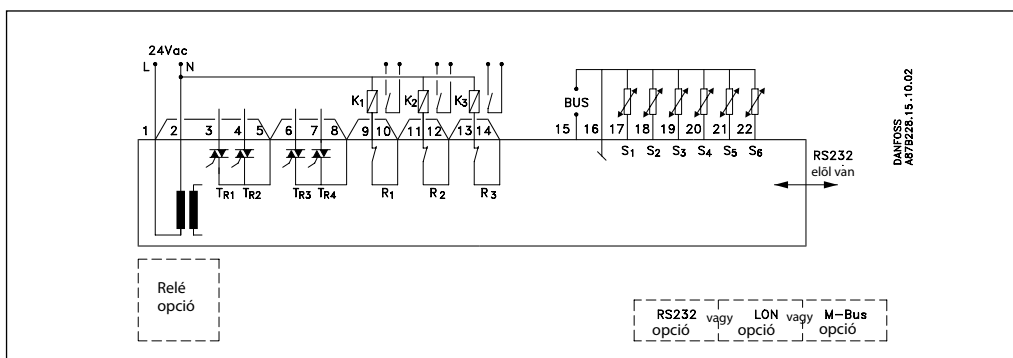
24Vac
L
N
$K_1$
$K_2$
$K_3$
BUS
1 2 3 4 5 6 7 8 9 10 11 12 13 14 15 16 17 18 19 20 21 22
$T_{R1}$ $T_{R2}$
$T_{R3}$ $T_{R4}$
$R_1$
$R_2$
$R_3$
$S_1$ $S_2$ $S_3$ $S_4$ $S_5$ $S_6$
RS232
elöl van
DANFOSS
A67B228.15.10.02
Relé
opció
RS232
opció
vagy
LON
opció
vagy
M-Bus
opció